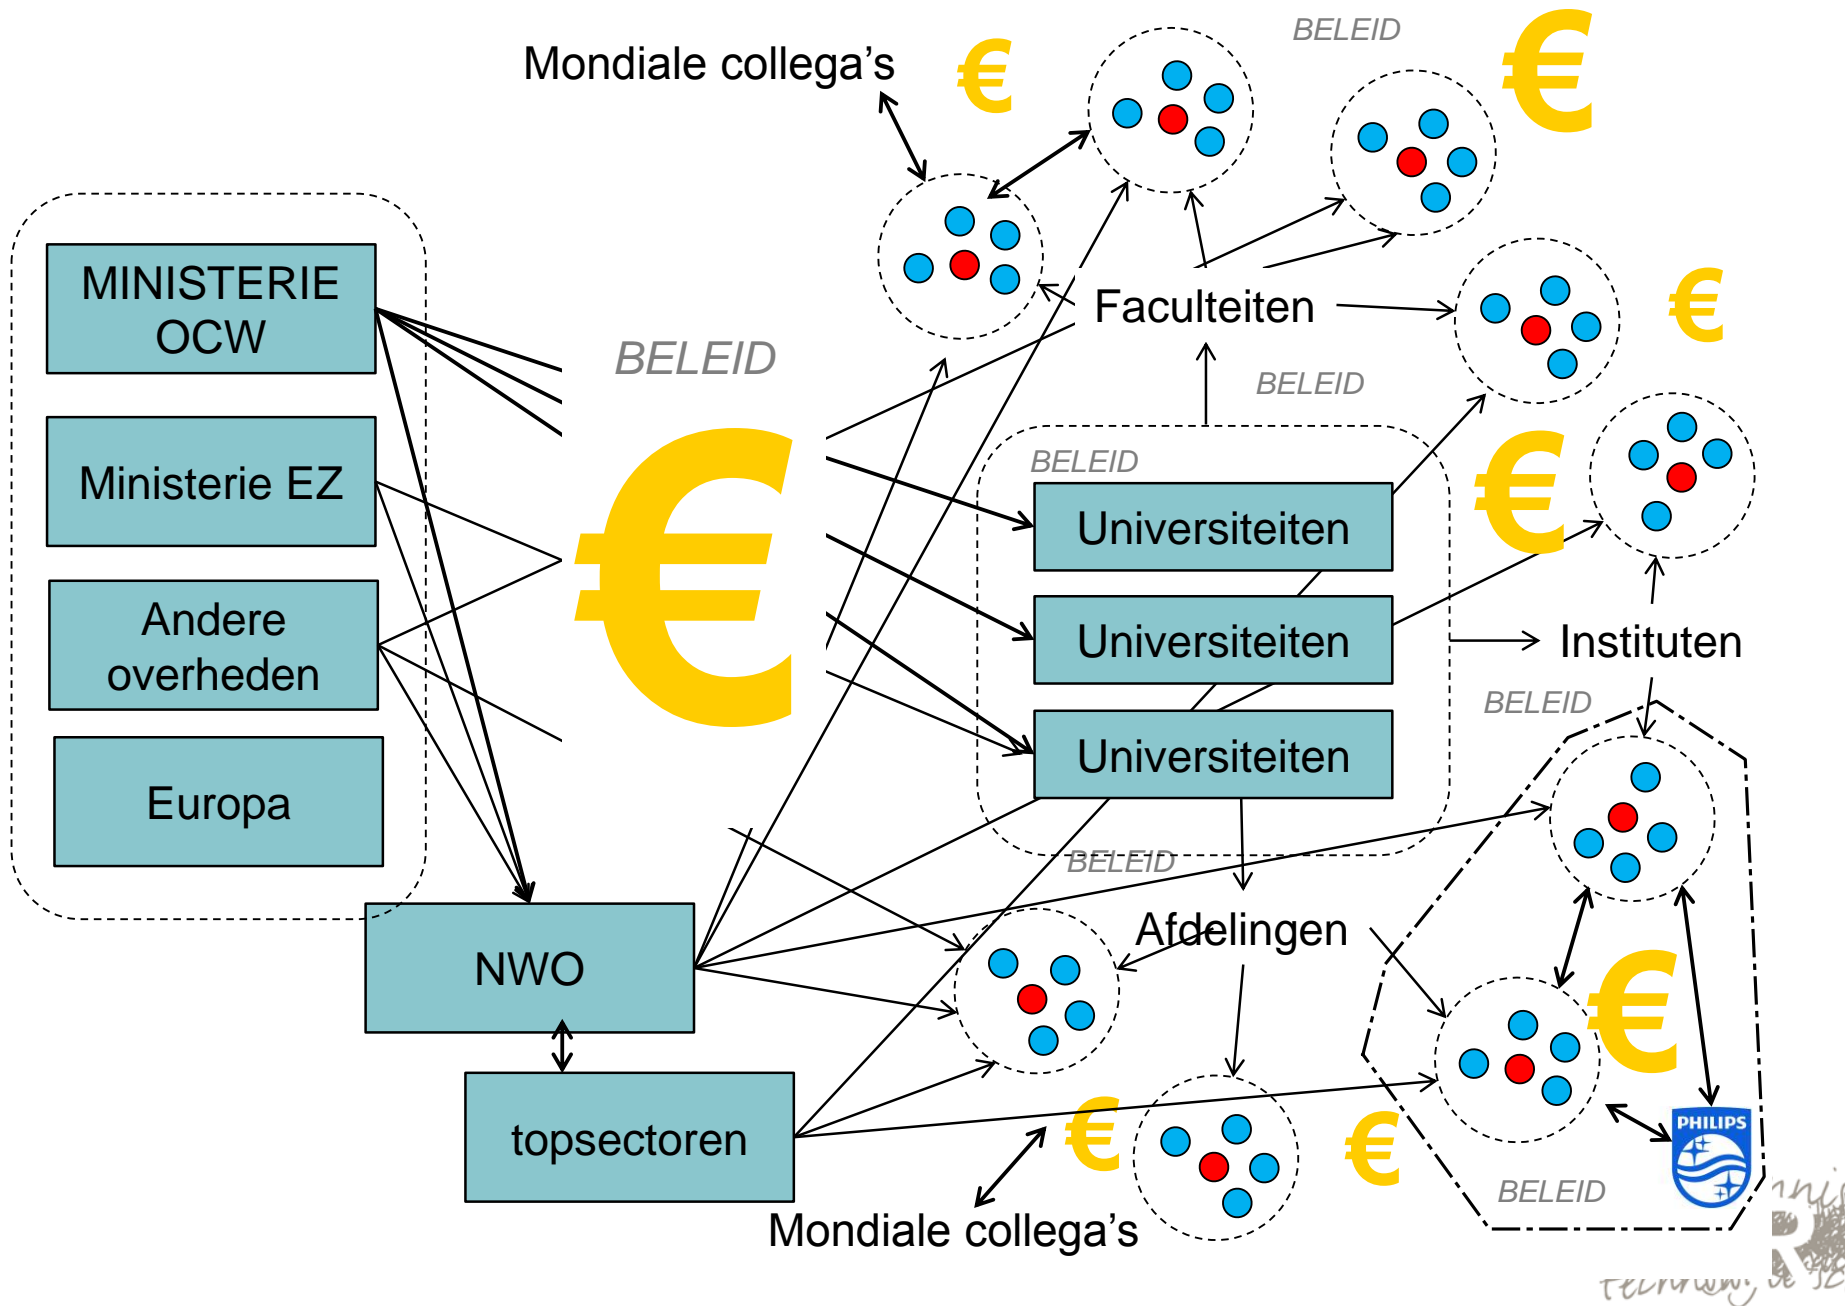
Mondiale collega's

€

BELEID

€

MINISTERIE OCW

Ministerie EZ

Andere overheden

Europa

BELEID

€

Faculteiten

€

BELEID

BELEID

Universiteiten

Universiteiten

Universiteiten

€

Instituten

BELEID

BELEID

NWO

Afdelingen

€

topsectoren

€

€

PHILIPS

BELEID

Mondiale collega's